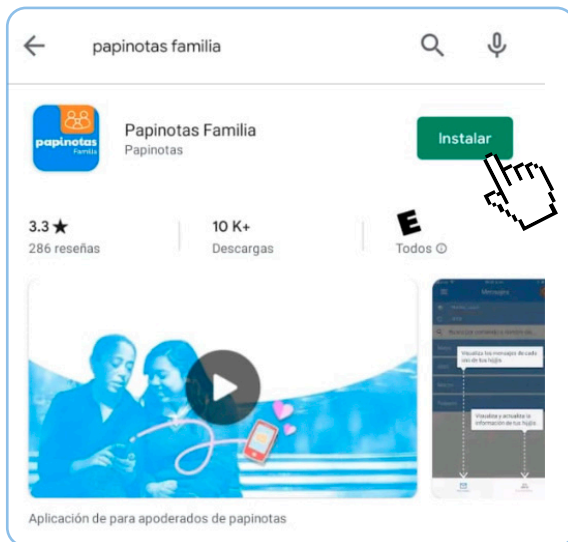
papinotas familia

papinotas Familia

Papinotas Familia
Papinotas

Instalar

3.3 ★
286 reseñas

10 K+
Descargas

E
Todos ⓘ

Mensajes

Visualiza los mensajes de cada uno de tus hijos

Visualiza y actualiza la información de tus hijos

Aplicación de para apoderados de papinotas